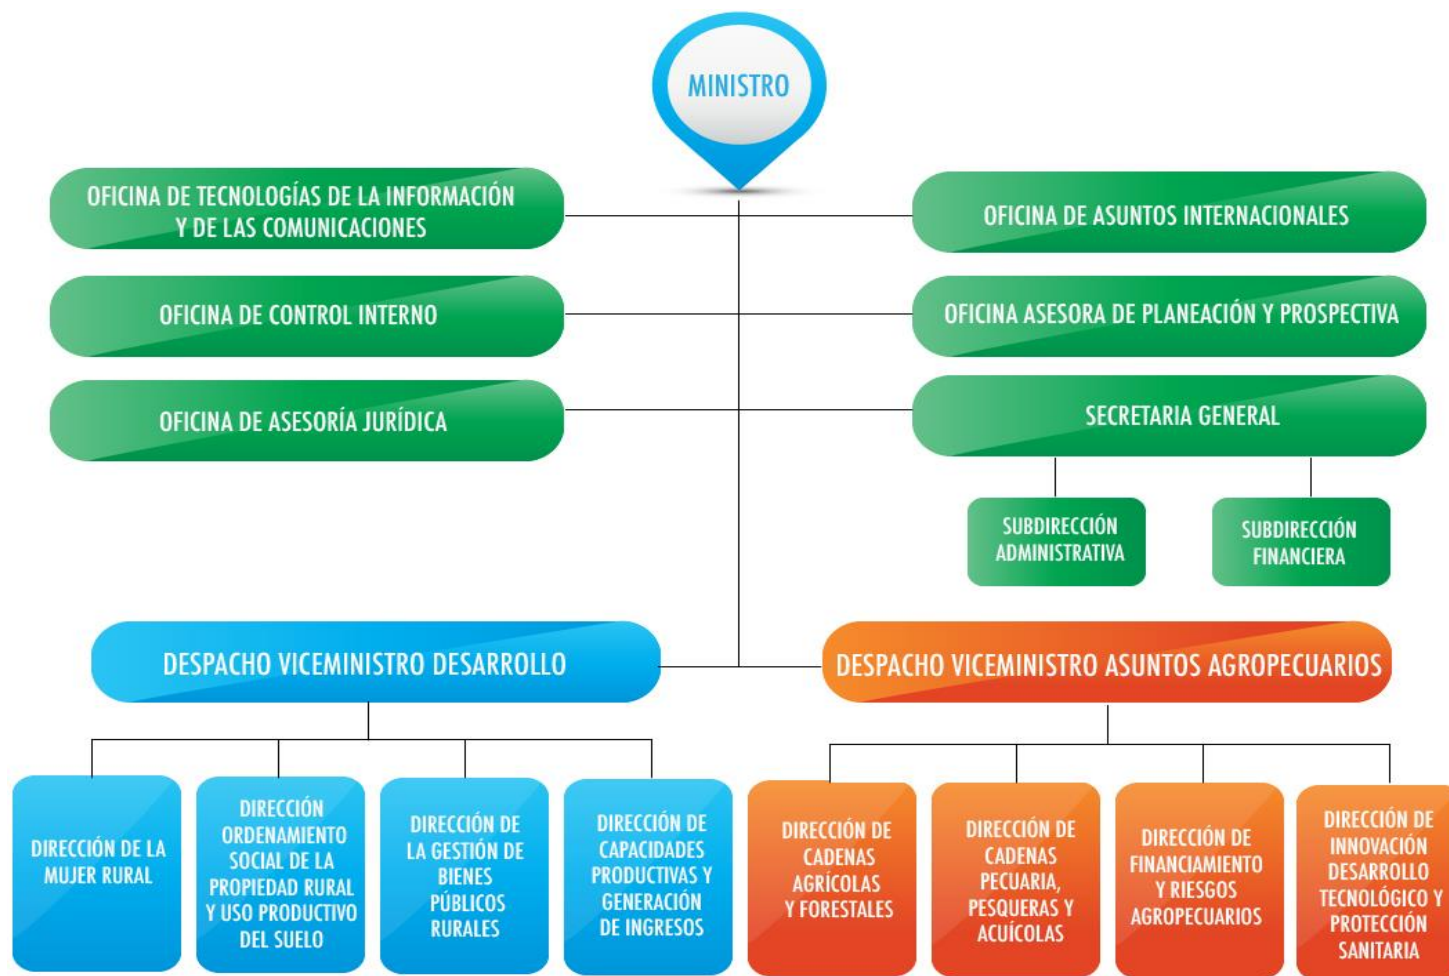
MINISTRO

OFICINA DE TECNOLOGÍAS DE LA INFORMACIÓN Y DE LAS COMUNICACIONES

OFICINA DE ASUNTOS INTERNACIONALES

OFICINA DE CONTROL INTERNO

OFICINA ASESORA DE PLANEACIÓN Y PROSPECTIVA

OFICINA DE ASESORÍA JURÍDICA

SECRETARIA GENERAL

SUBDIRECCIÓN ADMINISTRATIVA

SUBDIRECCIÓN FINANCIERA

DESPACHO VICEMINISTRO DESARROLLO

DESPACHO VICEMINISTRO ASUNTOS AGROPECUARIOS

DIRECCIÓN DE LA MUJER RURAL

DIRECCIÓN ORDENAMIENTO SOCIAL DE LA PROPIEDAD RURAL Y USO PRODUCTIVO DEL SUELO

DIRECCIÓN DE LA GESTIÓN DE BIENES PÚBLICOS RURALES

DIRECCIÓN DE CAPACIDADES PRODUCTIVAS Y GENERACIÓN DE INGRESOS

DIRECCIÓN DE CADENAS AGRÍCOLAS Y FORESTALES

DIRECCIÓN DE CADENAS PECUARIA, PESQUERAS Y ACUÍCOLAS

DIRECCIÓN DE FINANCIAMIENTO Y RIESGOS AGROPECUARIOS

DIRECCIÓN DE INNOVACIÓN DESARROLLO TECNOLÓGICO Y PROTECCIÓN SANITARIA